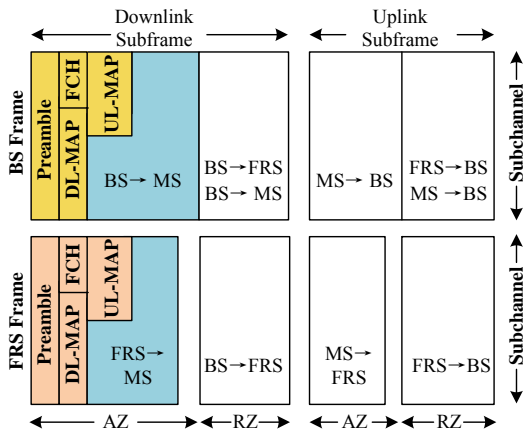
Downlink Subframe

Uplink Subframe

BS Frame

Preamble

DL-MAP

FCH

UL-MAP

BS → MS

BS → FRS
BS → MS

MS → BS

FRS → BS
MS → BS

Subchannel

FRS Frame

Preamble

DL-MAP

FCH

UL-MAP

FRS → MS

BS → FRS

MS → FRS

FRS → BS

Subchannel

AZ

RZ

AZ

RZ